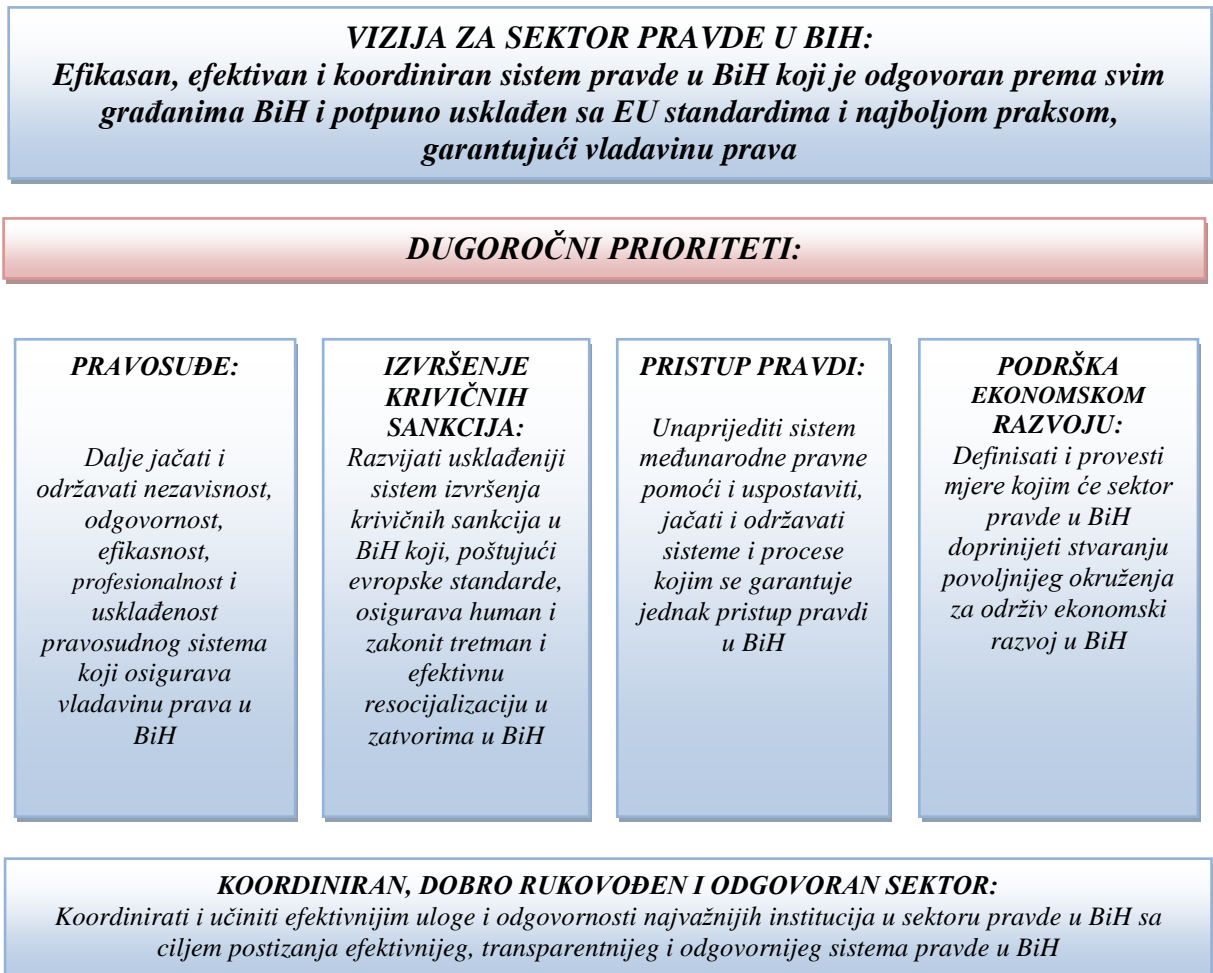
VIZIJA ZA SEKTOR PRAVDE U BIH:
Efikasan, efektivan i koordiniran sistem pravde u BiH koji je odgovoran prema svim građanima BiH i potpuno usklađen sa EU standardima i najboljom praksom, garantujući vladavinu prava

DUGOROČNI PRIORITETI:

PRAVOSUĐE:

Dalje jačati i održavati nezavisnost, odgovornost, efikasnost, profesionalnost i usklađenost pravosudnog sistema koji osigurava vladavinu prava u BiH

IZVRŠENJE KRIVIČNIH SANKCIJA:
Razvijati usklađeniji sistem izvršenja krivičnih sankcija u BiH koji, poštujući evropske standarde, osigurava human i zakonit tretman i efektivnu resocijalizaciju u zatvorima u BiH

PRISTUP PRAVDI:

Unaprijediti sistem međunarodne pravne pomoći i uspostaviti, jačati i održavati sisteme i procese kojim se garantuje jednak pristup pravdi u BiH

PODRŠKA EKONOMSKOM RAZVOJU:
Definisati i provesti mjere kojim će sektor pravde u BiH doprinijeti stvaranju povoljnijeg okruženja za održiv ekonomski razvoj u BiH

KOORDINIRAN, DOBRO RUKOVOĐEN I ODGOVORAN SEKTOR:
Koordinirati i učiniti efektivnijim uloge i odgovornosti najvažnijih institucija u sektoru pravde u BiH sa ciljem postizanja efektivnijeg, transparentnijeg i odgovornijeg sistema pravde u BiH